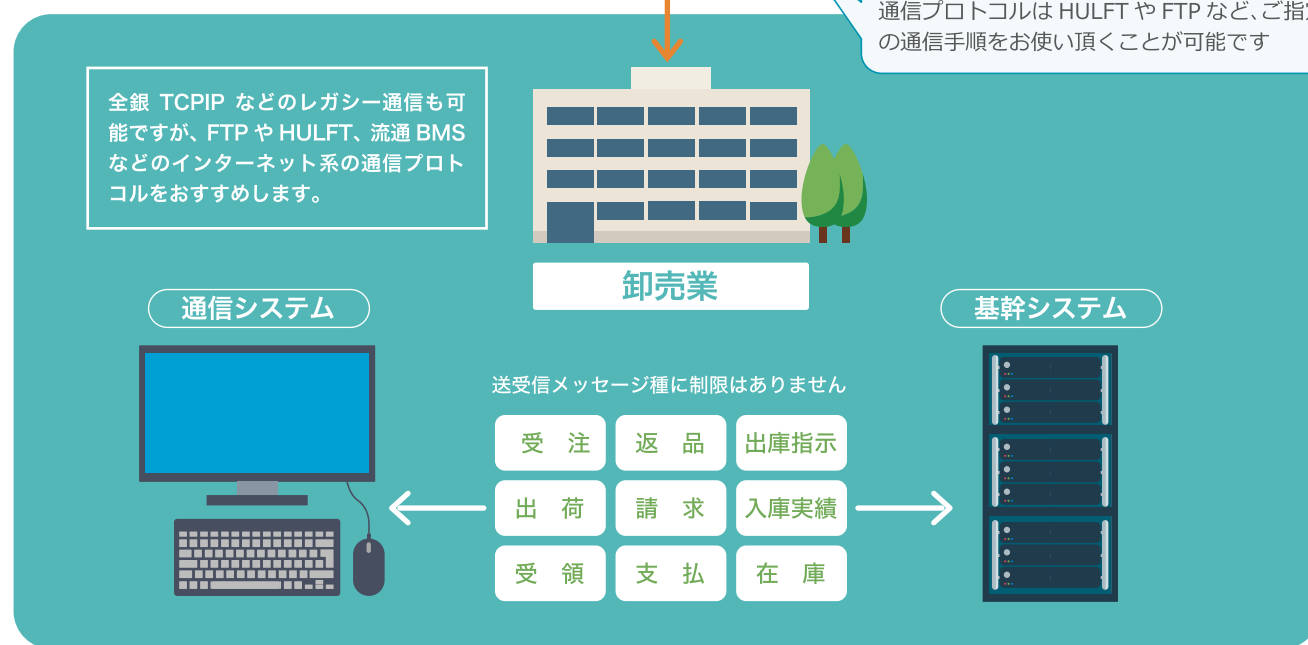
通信プロトコルは HULFT や FTP など、ご指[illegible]
の通信手順をお使い頂くことが可能です

全銀 TCPIP などのレガシー通信も可能ですが、FTP や HULFT、流通 BMS などのインターネット系の通信プロトコルをおすすめします。

卸売業

通信システム

基幹システム

送受信メッセージ種に制限はありません

| 受　注 | 返　品 | 出庫指示 |
|---|---|---|
| 出　荷 | 請　求 | 入庫実績 |
| 受　領 | 支　払 | 在　庫 |